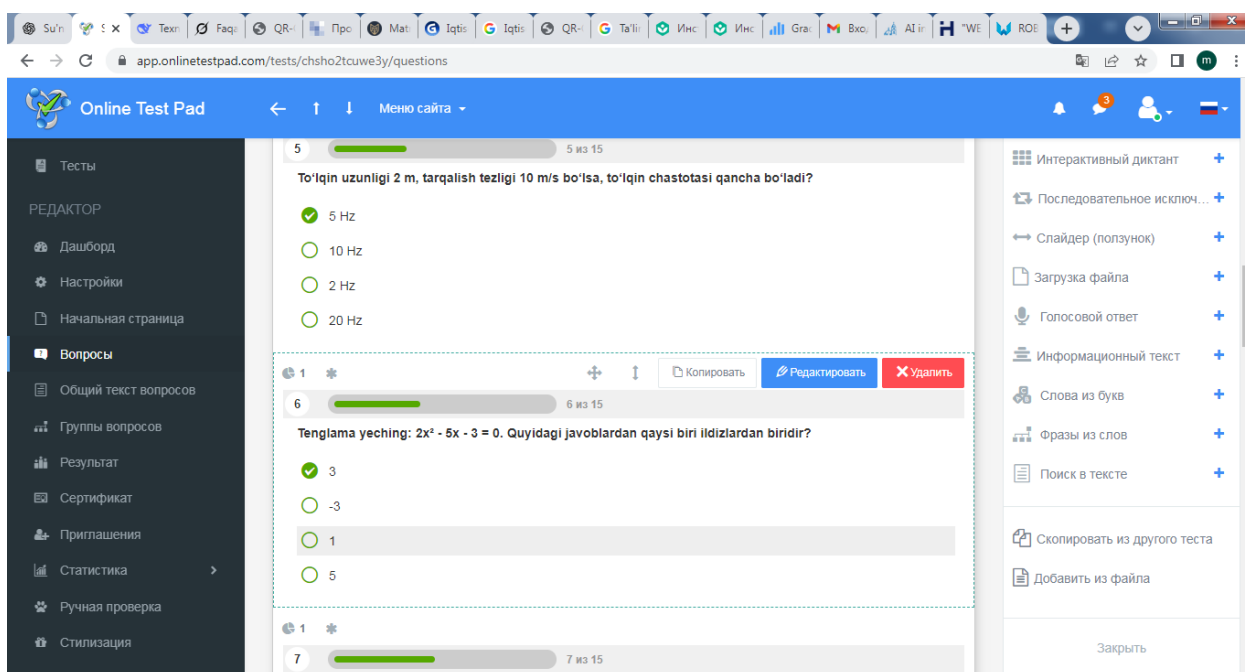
Su'n | S | Texn | Faqe | QR- | Npo | Mat | Iqtis | Iqtis | QR- | Ta'lir | Инс | Инс | Grac | Вход | AI ir | "WE | RDE

app.onlinetestpad.com/tests/chsho2tcuwe3y/questions

Online Test Pad

Меню сайта

3

Тесты

РЕДАКТОР

Дашборд

Настройки

Начальная страница

Вопросы

Общий текст вопросов

Группы вопросов

Результат

Сертификат

Приглашения

Статистика

Ручная проверка

Стилизация

5

5 из 15

To'lqin uzunligi 2 m, tarqalish tezligi 10 m/s bo'lsa, to'lqin chastotasi qancha bo'ladi?

5 Hz

10 Hz

2 Hz

20 Hz

1

Копировать

Редактировать

Удалить

6

6 из 15

Tenglama yeching: $2x^2 - 5x - 3 = 0$. Quyidagi javoblardan qaysi biri ildizlardan biridir?

3

-3

1

5

1

7

7 из 15

Интерактивный диктант

Последовательное исключ...

Слайдер (ползунок)

Загрузка файла

Голосовой ответ

Информационный текст

Слова из букв

Фразы из слов

Поиск в тексте

Скопировать из другого теста

Добавить из файла

Закрыть